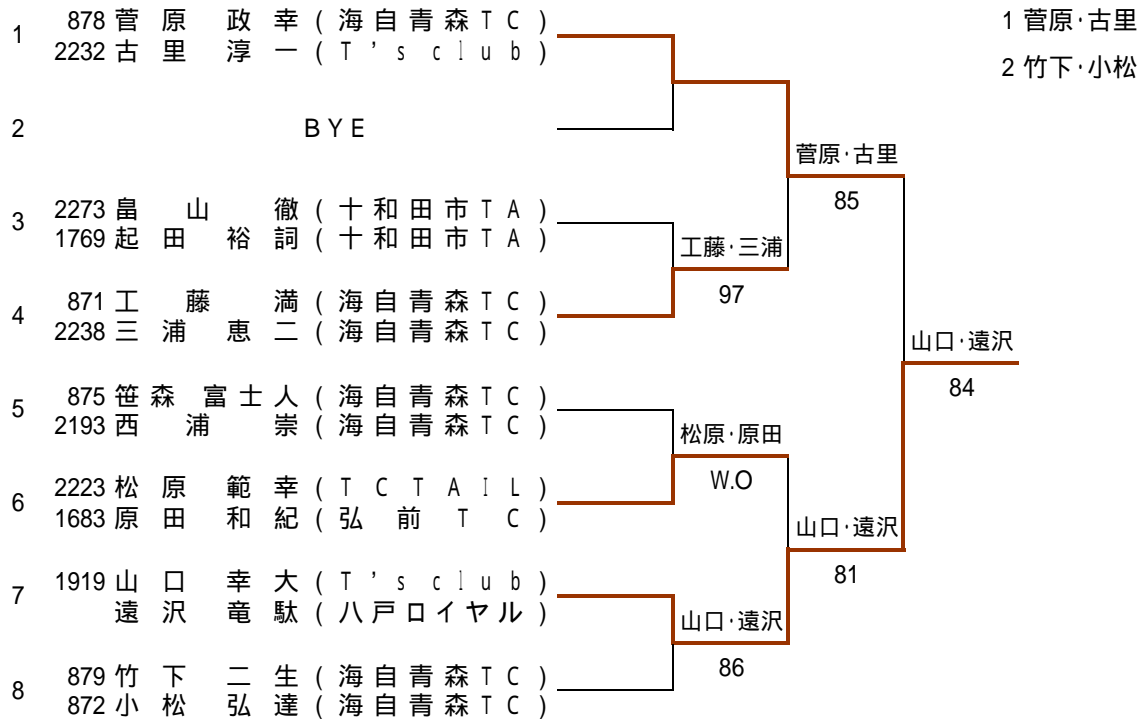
1 878 菅原 政幸(海自青森TC)
2232 古里 淳一(T's club)

1 菅原･古里
2 竹下･小松

2 BYE

菅原･古里
85

3 2273 畠山 徹(十和田市TA)
1769 起田 裕詞(十和田市TA)

工藤･三浦
97

4 871 工藤 満(海自青森TC)
2238 三浦 恵二(海自青森TC)

山口･遠沢
84

5 875 笹森 富士人(海自青森TC)
2193 西浦 崇(海自青森TC)

松原･原田
W.O

6 2223 松原 範幸(TCTAIL)
1683 原田 和紀(弘前TC)

山口･遠沢
81

7 1919 山口 幸大(T's club)
遠沢 竜駄(八戸ロイヤル)

山口･遠沢
86

8 879 竹下 二生(海自青森TC)
872 小松 弘達(海自青森TC)